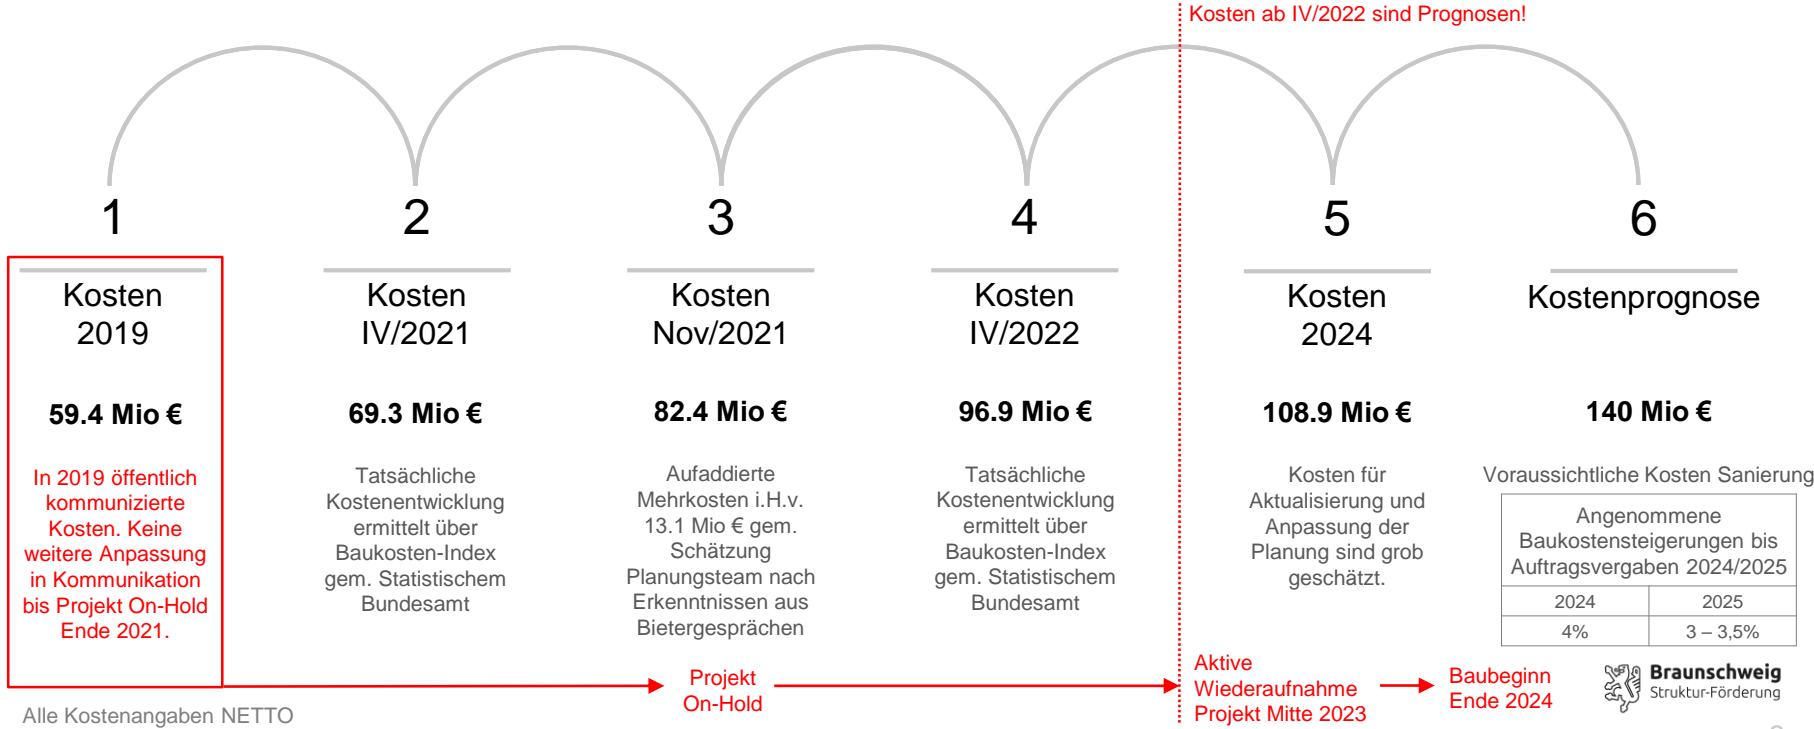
Kosten ab IV/2022 sind Prognosen!

1

Kosten 2019

59.4 Mio €

In 2019 öffentlich kommunizierte Kosten. Keine weitere Anpassung in Kommunikation bis Projekt On-Hold Ende 2021.

2

Kosten IV/2021

69.3 Mio €

Tatsächliche Kostenentwicklung ermittelt über Baukosten-Index gem. Statistischem Bundesamt

3

Kosten Nov/2021

82.4 Mio €

Aufaddierte Mehrkosten i.H.v. 13.1 Mio € gem. Schätzung Planungsteam nach Erkenntnissen aus Bietergesprächen

4

Kosten IV/2022

96.9 Mio €

Tatsächliche Kostenentwicklung ermittelt über Baukosten-Index gem. Statistischem Bundesamt

5

Kosten 2024

108.9 Mio €

Kosten für Aktualisierung und Anpassung der Planung sind grob geschätzt.

6

Kostenprognose

140 Mio €

Voraussichtliche Kosten Sanierung

Angenommene Baukostensteigerungen bis Auftragsvergaben 2024/2025

| 2024 | 2025 |
|---|---|
| 4% | 3 – 3,5% |

Projekt On-Hold

Aktive Wiederaufnahme Projekt Mitte 2023

Baubeginn Ende 2024

Braunschweig Struktur-Förderung

Alle Kostenangaben NETTO